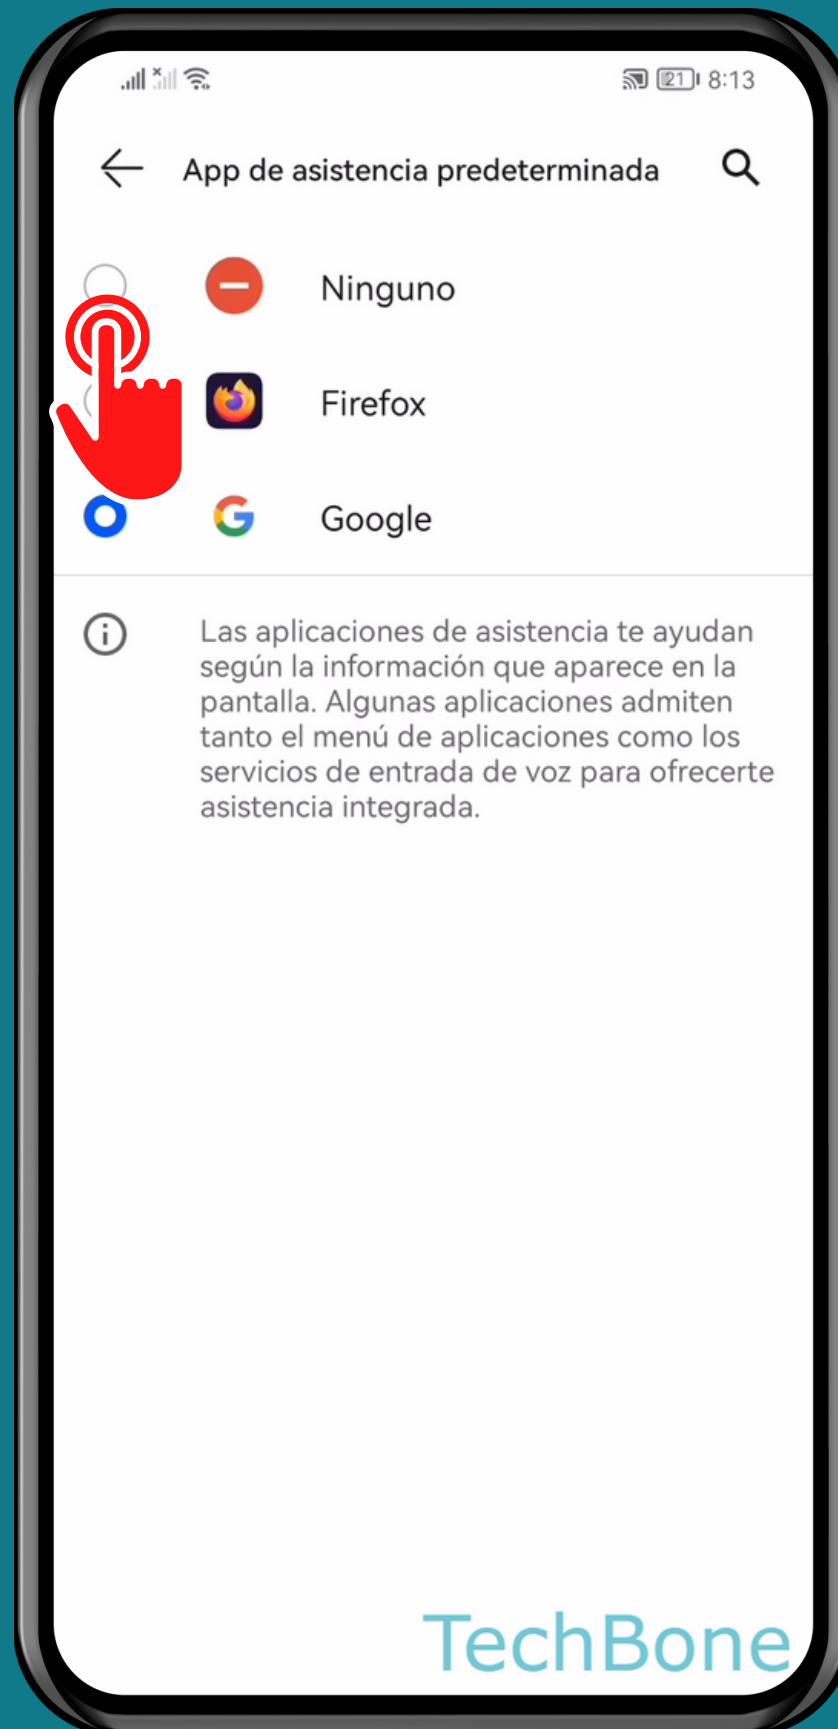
21 8:13

App de asistencia predeterminada

Ninguno

Firefox

Google

Las aplicaciones de asistencia te ayudan según la información que aparece en la pantalla. Algunas aplicaciones admiten tanto el menú de aplicaciones como los servicios de entrada de voz para ofrecerte asistencia integrada.

TechBone